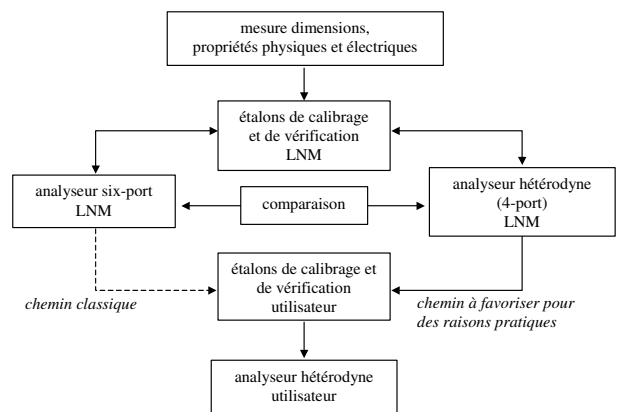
mesure dimensions, propriétés physiques et électriques

étalons de calibrage et de vérification LNM

analyseur six-port LNM

comparaison

analyseur hétérodyne (4-port) LNM

étalons de calibrage et de vérification utilisateur

chemin classique

chemin à favoriser pour des raisons pratiques

analyseur hétérodyne utilisateur